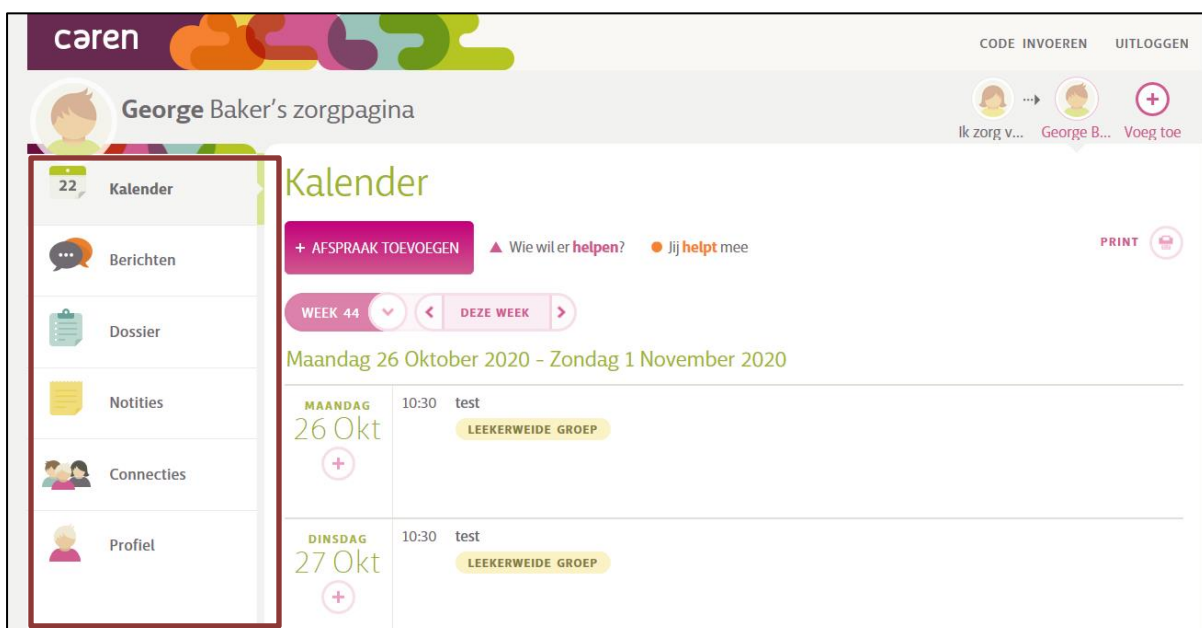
caren

CODE INVOEREN UITLOGGEN

George Baker's zorgpagina

Ik zorg v... George B... Voeg toe

22 Kalender

Berichten

Dossier

Notities

Connecties

Profiel

Kalender

+ AFSPRAAK TOEVOEGEN

Wie wil er helpen?

Jij helpt mee

PRINT

WEEK 44

DEZE WEEK

Maandag 26 Oktober 2020 - Zondag 1 November 2020

MAANDAG
26 Okt

10:30 test
LEEKERWEIDE GROEP

DINSDAG
27 Okt

10:30 test
LEEKERWEIDE GROEP